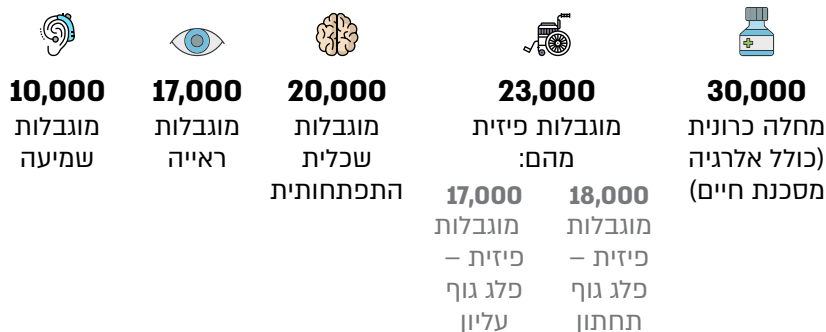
30,000
מחלה כרונית (כולל אלרגיה מסכנת חיים)

23,000
מוגבלות פיזית
מהם:

18,000
מוגבלות פיזית – פלג גוף תחתון

17,000
מוגבלות פיזית – פלג גוף עליון

20,000
מוגבלות שכלית התפתחותית

17,000
מוגבלות ראייה

10,000
מוגבלות שמיעה